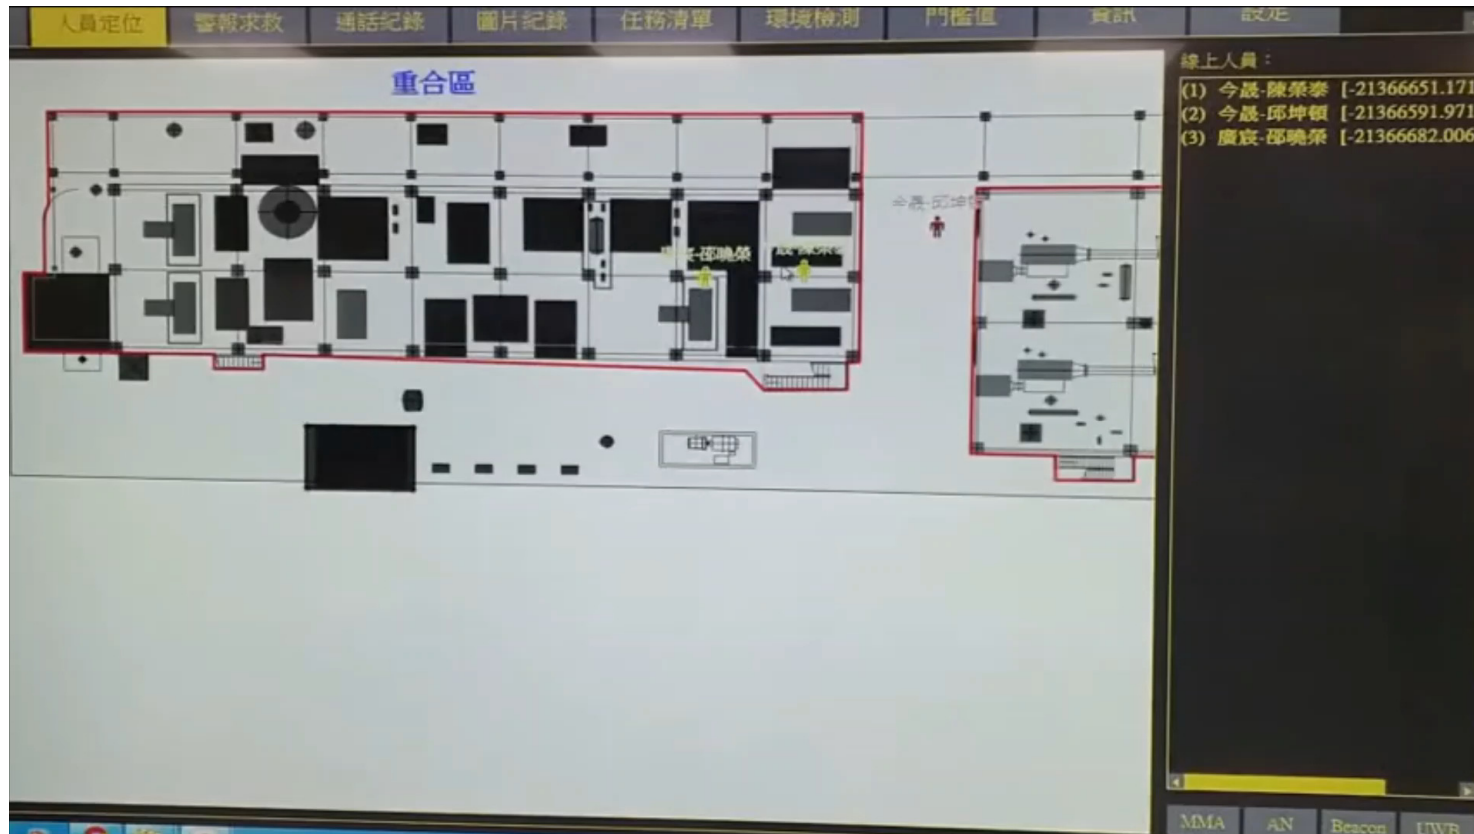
人員定位 警報求救 通話紀錄 圖片紀錄 任務清單 環境檢測 門檻值 資訊 設定

重合區

今晟-邱坤領

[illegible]-邵曉榮

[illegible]

線上人員：
(1) 今晟-陳榮泰 [-21366651.171
(2) 今晟-邱坤領 [-21366591.971
(3) 廣宸-邵曉榮 [-21366682.006

MMA AN Beacon UWB